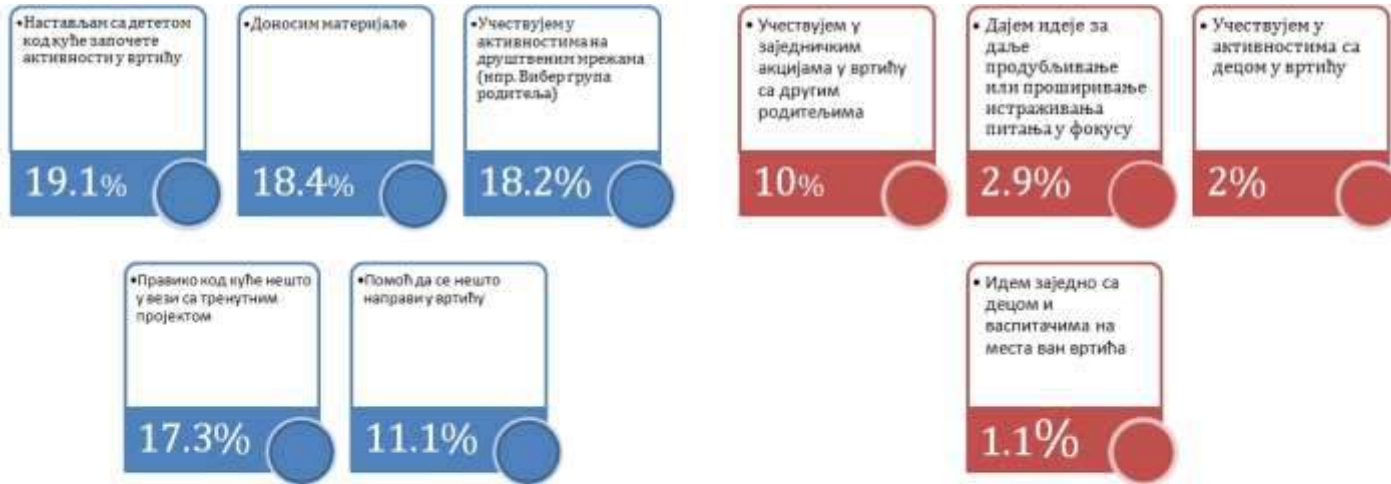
•Настављам са дететом код куће започете активности у вртићу

19.1%

•Доносим материјале

18.4%

•Учествујем у активностима на друштвеним мрежама (нпр. Вибер група родитеља)

18.2%

•Правимо код куће нешто у вези са тренутним пројектом

17.3%

•Помоћ да се нешто направи у вртићу

11.1%

• Учествујем у заједничким акцијама у вртићу са другим родитељима

10%

• Дајем идеје за даље продубљивање или проширивање истраживања питања у фокусу

2.9%

• Учествујем у активностима са децом у вртићу

2%

• Идем заједно са децом и васпитачима на места ван вртића

1.1%